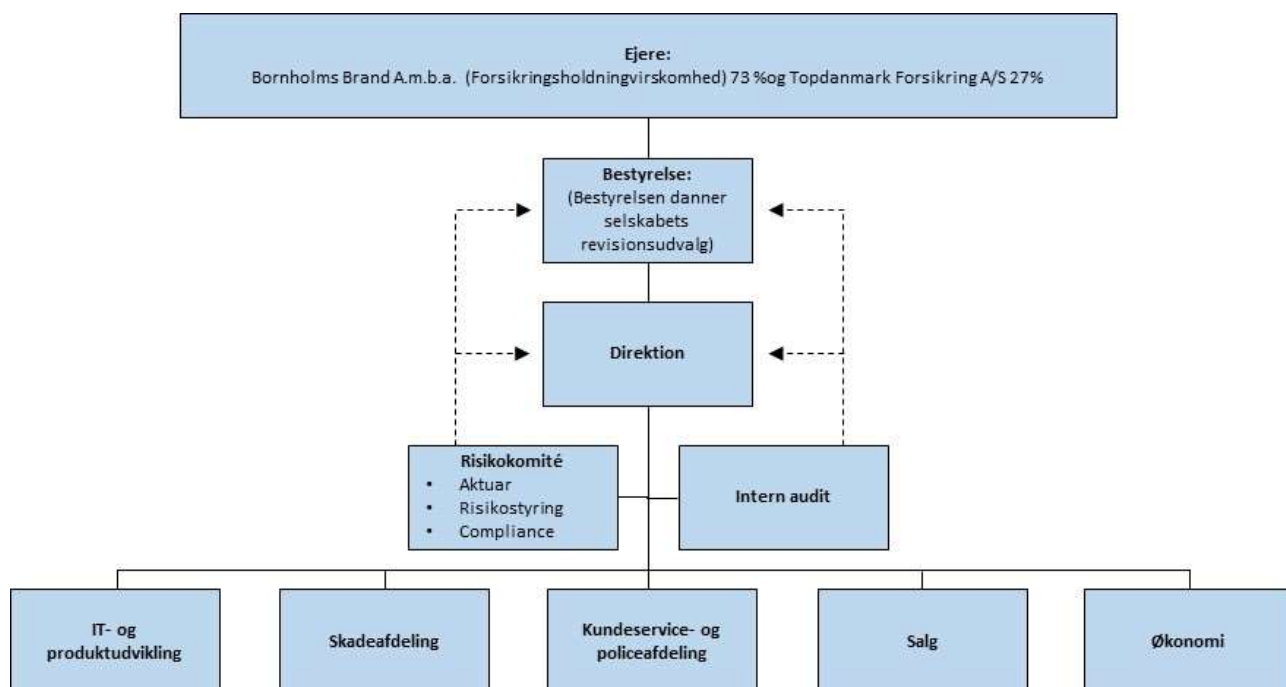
Ejere:
Bornholms Brand A.m.b.a. (Forsikringsholdningvirskomhed) 73 %og Topdanmark Forsikring A/S 27%

Bestyrelse:
(Bestyrelsen danner selskabets revisionsudvalg)

Direktion

Risikokomité
- Aktuar
- Risikostyring
- Compliance

Intern audit

IT- og produktudvikling

Skadeafdeling

Kundeservice- og policeafdeling

Salg

Økonomi